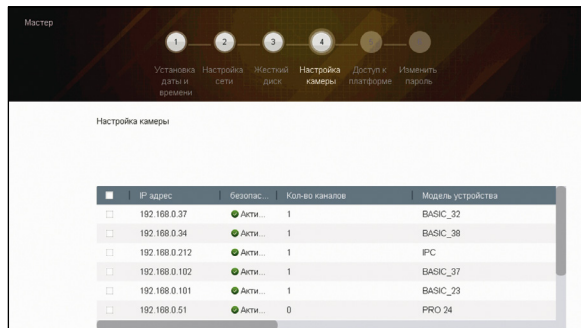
Мастер

1 2 3 4

Установка даты и времени | Настройка сети | Жесткий диск | Настройка камеры | Доступ к платформе | Изменить пароль

Настройка камеры

| | IP адрес | безопас... | Кол-во каналов | Модель устройства |
|---|---|---|---|---|
| | 192.168.0.37 | Акти... | 1 | BASIC_32 |
| | 192.168.0.34 | Акти... | 1 | BASIC_38 |
| | 192.168.0.212 | Акти... | 1 | IPC |
| | 192.168.0.102 | Акти... | 1 | BASIC_37 |
| | 192.168.0.101 | Акти... | 1 | BASIC_23 |
| | 192.168.0.51 | Акти... | 0 | PRO 24 |